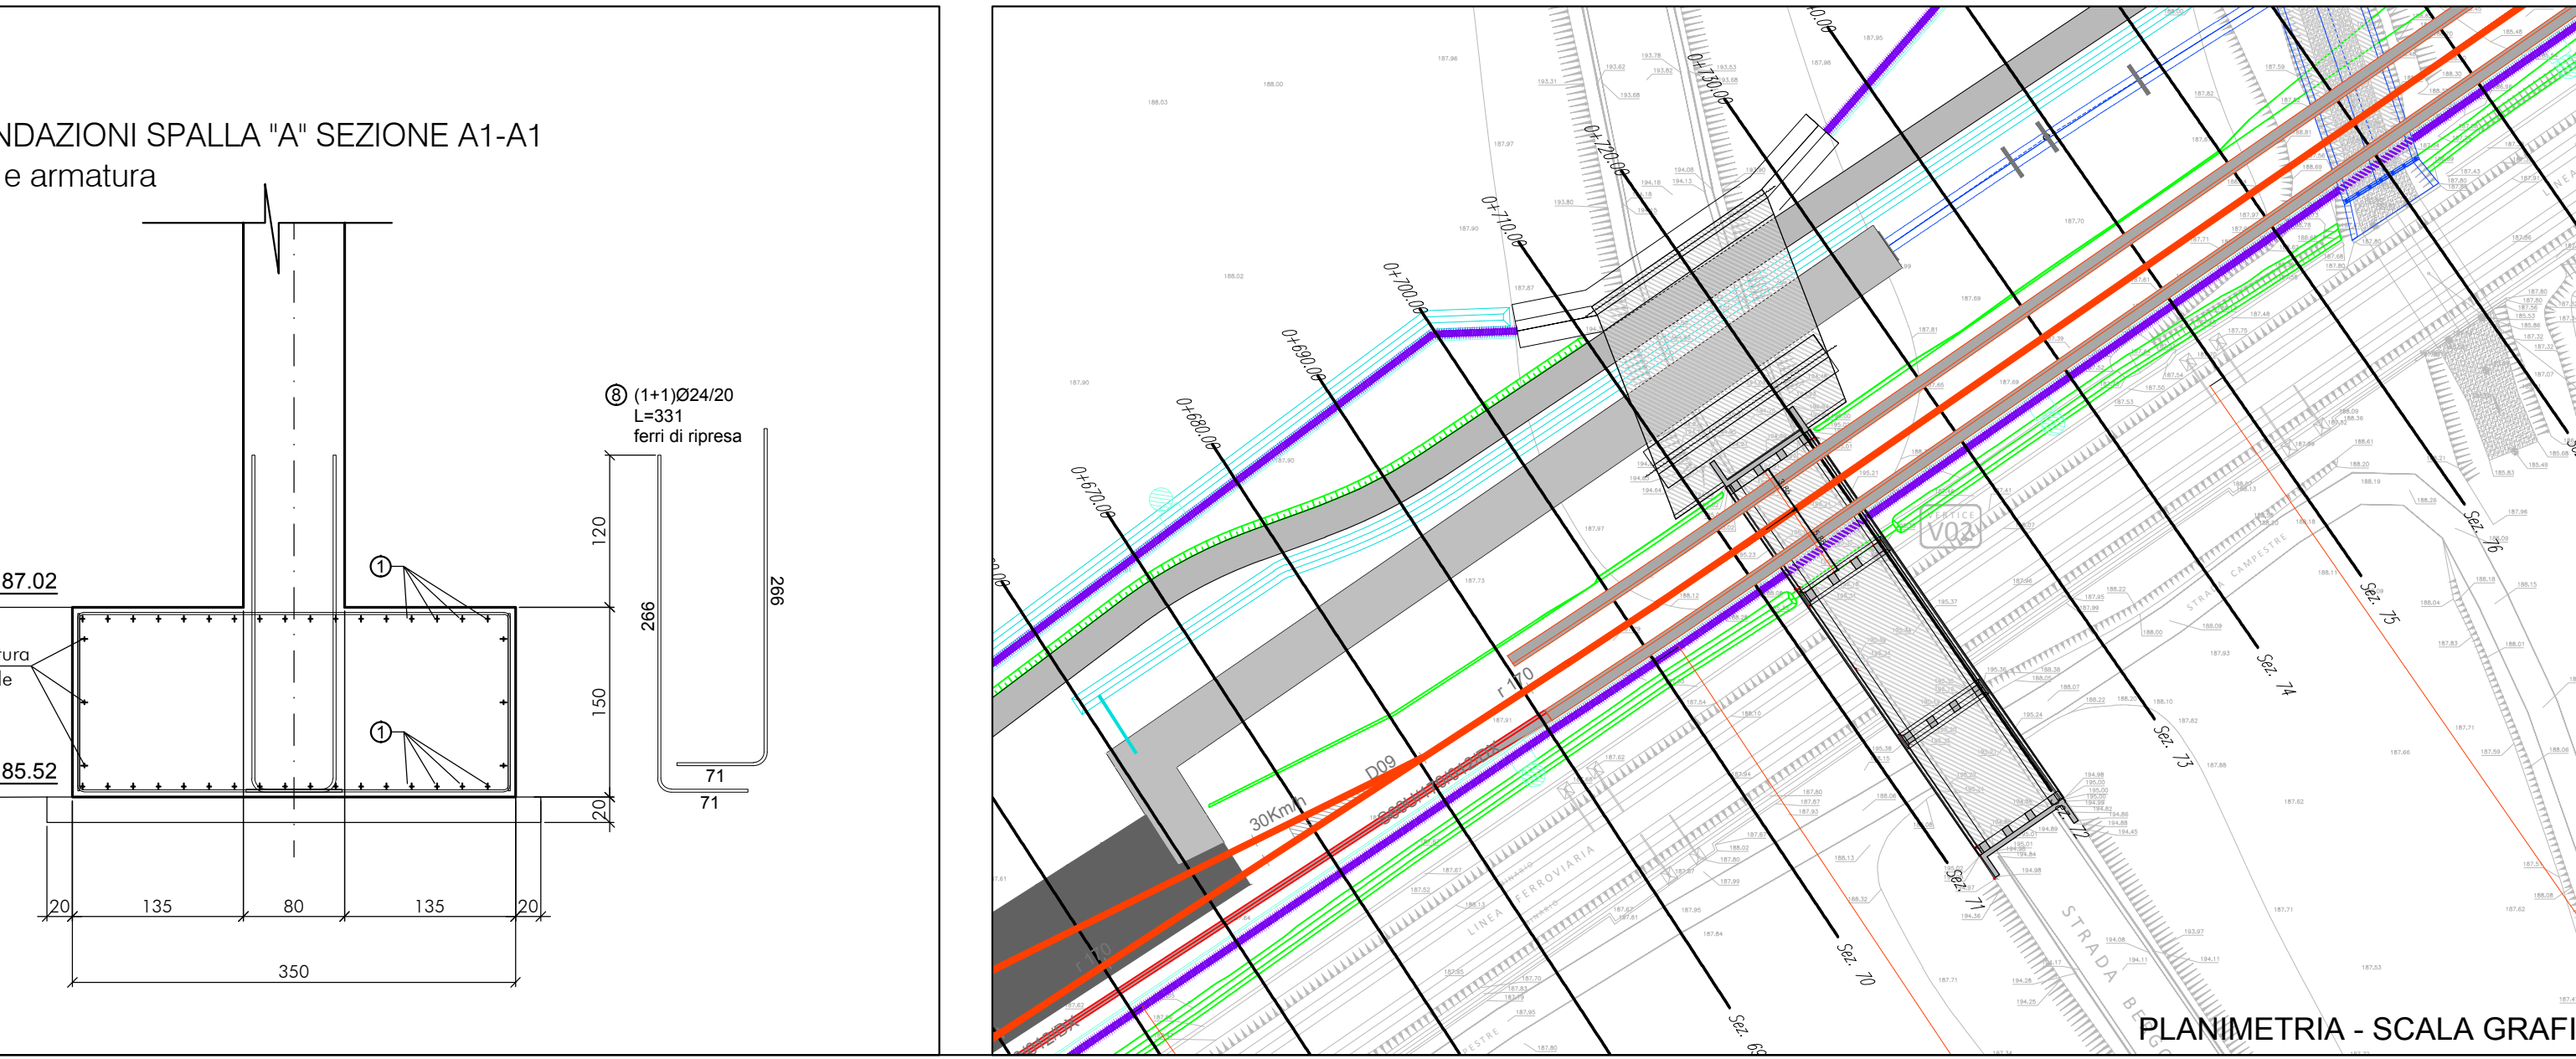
NDAZIONI SPALLA "A" SEZIONE A1-A1
e armatura

⑧ (1+1)Ø24/20
L=331
ferri di ripresa

120
150
20
266
266
71
71

87.02
85.52
ura
le

①
①

20
135
80
135
20
350

0+730.00
0+720.00
0+710.00
0+700.00
0+690.00
0+680.00
0+670.00
0+740.00

Sez. 70
Sez. 71
Sez. 72
Sez. 73
Sez. 74
Sez. 75
Sez. 76
Sez. 69

r 170
D09
30Km/h
V02
LINEA FERROVIARIA
STRADA CAMPESTRE
STRADA

PLANIMETRIA - SCALA GRAFI